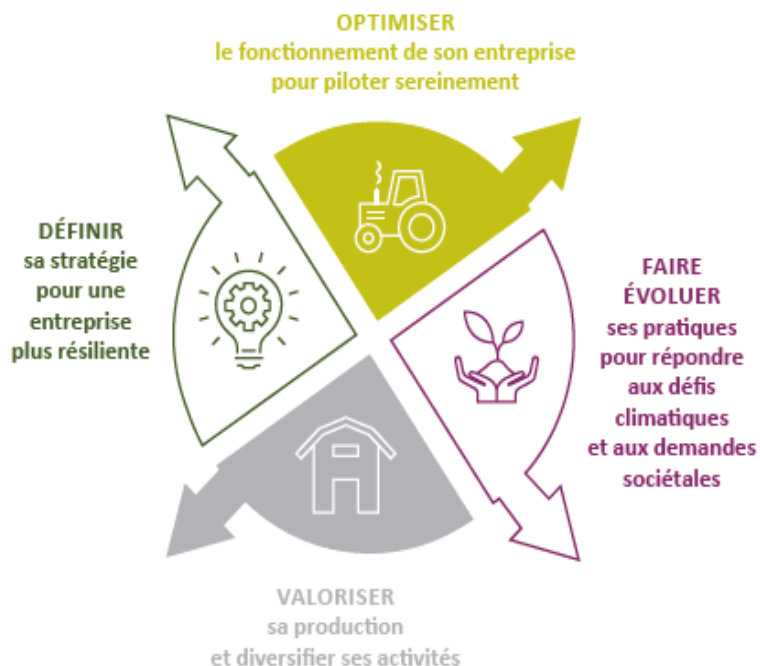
OPTIMISER
le fonctionnement de son entreprise pour piloter sereinement

DÉFINIR
sa stratégie pour une entreprise plus résiliente

FAIRE ÉVOLUER
ses pratiques pour répondre aux défis climatiques et aux demandes sociétales

VALORISER
sa production et diversifier ses activités